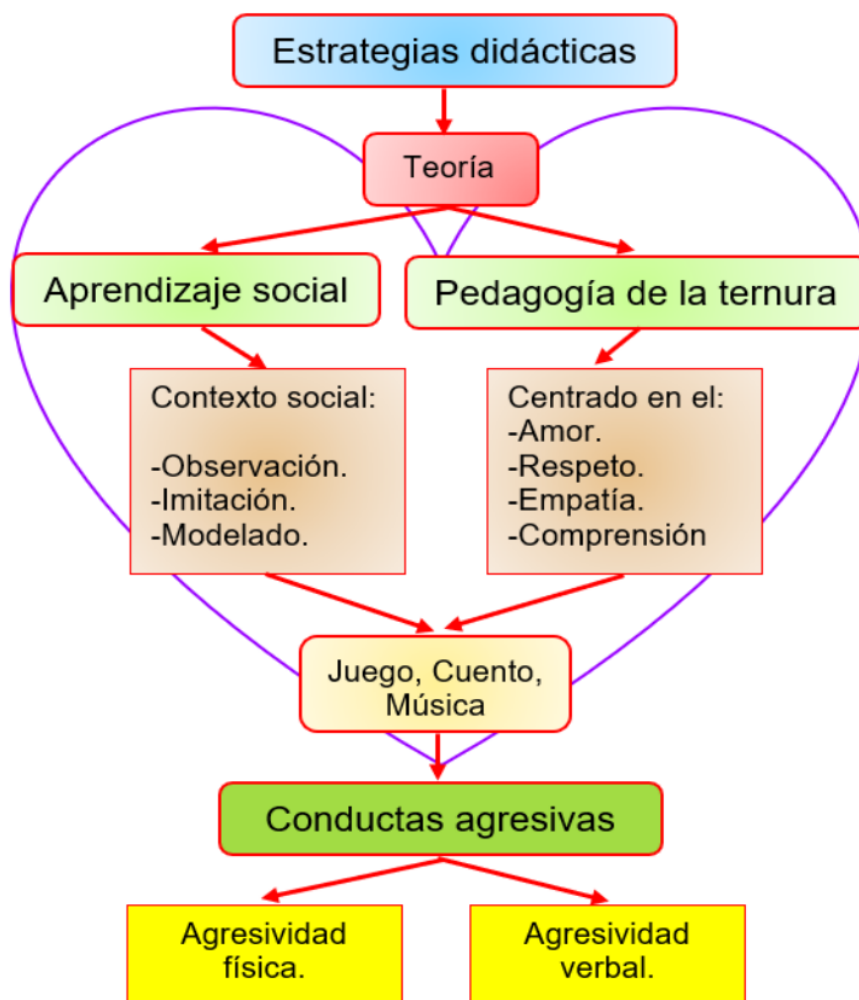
Estrategias didácticas

Teoría

Aprendizaje social

Pedagogía de la ternura

Contexto social:

-Observación.
-Imitación.
-Modelado.

Centrado en el:
-Amor.
-Respeto.
-Empatía.
-Comprensión

Juego, Cuento, Música

Conductas agresivas

Agresividad física.

Agresividad verbal.